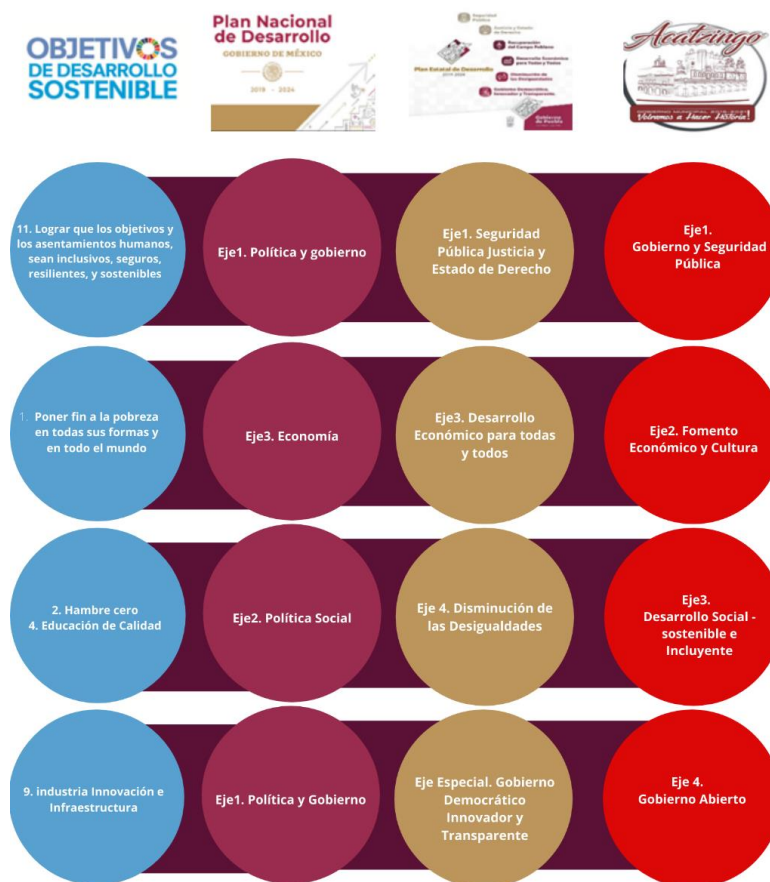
OBJETIVOS DE DESARROLLO SOSTENIBLE

Plan Nacional de Desarrollo
GOBIERNO DE MÉXICO
2019 - 2024

Plan Estatal de Desarrollo 2019-2024
Seguridad Pública
Justicia y Estado de Derecho
Recuperación del Campo Poblano
Desarrollo Económico para Todas y Todos
Disminución de las Desigualdades
Gobierno Democrático, Innovador y Transparente
Gobierno de Puebla

Acatzingo
Volvamos a Hacer Historia!

11. Lograr que los objetivos y los asentamientos humanos, sean inclusivos, seguros, resilientes, y sostenibles

Eje1. Política y gobierno

Eje1. Seguridad Pública Justicia y Estado de Derecho

Eje1. Gobierno y Seguridad Pública

1. Poner fin a la pobreza en todas sus formas y en todo el mundo

Eje3. Economía

Eje3. Desarrollo Económico para todas y todos

Eje2. Fomento Económico y Cultura

2. Hambre cero
4. Educación de Calidad

Eje2. Política Social

Eje 4. Disminución de las Desigualdades

Eje3. Desarrollo Social - sostenible e Incluyente

9. industria Innovación e Infraestructura

Eje1. Política y Gobierno

Eje Especial. Gobierno Democrático Innovador y Transparente

Eje 4. Gobierno Abierto